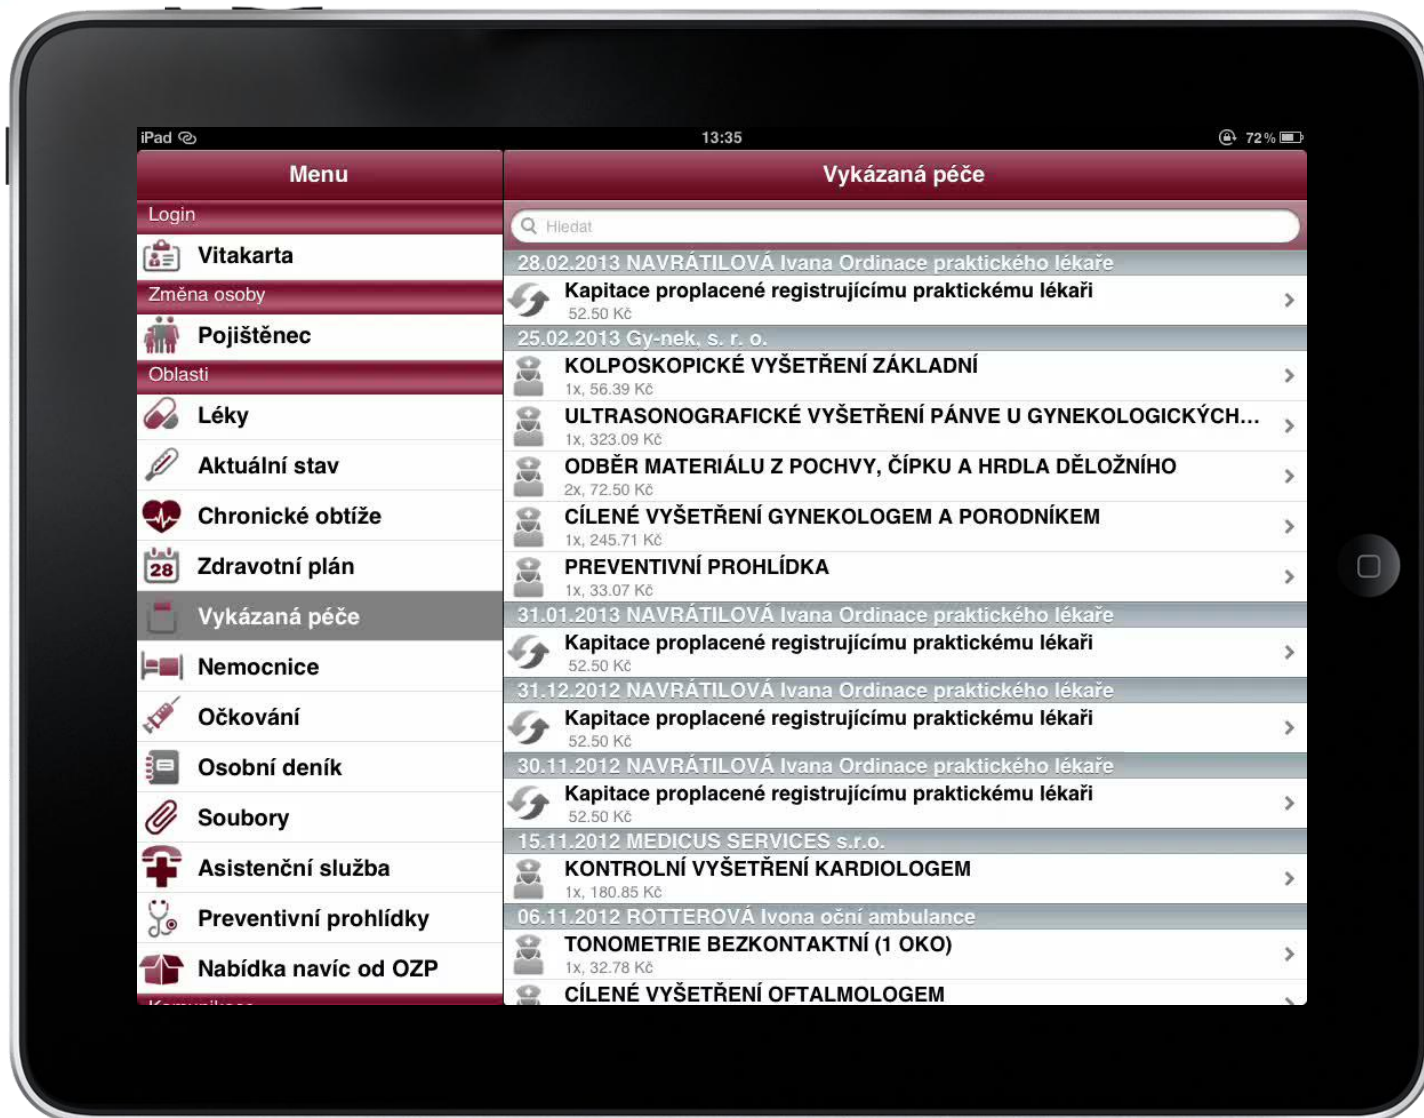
iPad 13:35 72 %

Menu

Login

Vitakarta

Změna osoby

Pojištěnec

Oblasti

Léky

Aktuální stav

Chronické obtíže

28 Zdravotní plán

Vykázaná péče

Nemocnice

Očkování

Osobní deník

Soubory

Asistenční služba

Preventivní prohlídky

Nabídka navíc od OZP

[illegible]

Vykázaná péče

Hledat

28.02.2013 NAVRÁTILOVÁ Ivana Ordinace praktického lékaře

Kapitace proplacené registrujícímu praktickému lékaři
52.50 Kč

25.02.2013 Gy-nek, s. r. o.

KOLPOSKOPICKÉ VYŠETŘENÍ ZÁKLADNÍ
1x, 56.39 Kč

ULTRASONOGRAFICKÉ VYŠETŘENÍ PÁNVE U GYNEKOLOGICKÝCH...
1x, 323.09 Kč

ODBĚR MATERIÁLU Z POCHVY, ČÍPKU A HRDLA DĚLOŽNÍHO
2x, 72.50 Kč

CÍLENÉ VYŠETŘENÍ GYNEKOLOGEM A PORODNÍKEM
1x, 245.71 Kč

PREVENTIVNÍ PROHLÍDKA
1x, 33.07 Kč

31.01.2013 NAVRÁTILOVÁ Ivana Ordinace praktického lékaře

Kapitace proplacené registrujícímu praktickému lékaři
52.50 Kč

31.12.2012 NAVRÁTILOVÁ Ivana Ordinace praktického lékaře

Kapitace proplacené registrujícímu praktickému lékaři
52.50 Kč

30.11.2012 NAVRÁTILOVÁ Ivana Ordinace praktického lékaře

Kapitace proplacené registrujícímu praktickému lékaři
52.50 Kč

15.11.2012 MEDICUS SERVICES s.r.o.

KONTROLNÍ VYŠETŘENÍ KARDIOLOGEM
1x, 180.85 Kč

06.11.2012 ROTTEROVÁ Ivona oční ambulance

TONOMETRIE BEZKONTAKTNÍ (1 OKO)
1x, 32.78 Kč

CÍLENÉ VYŠETŘENÍ OFTALMOLOGEM